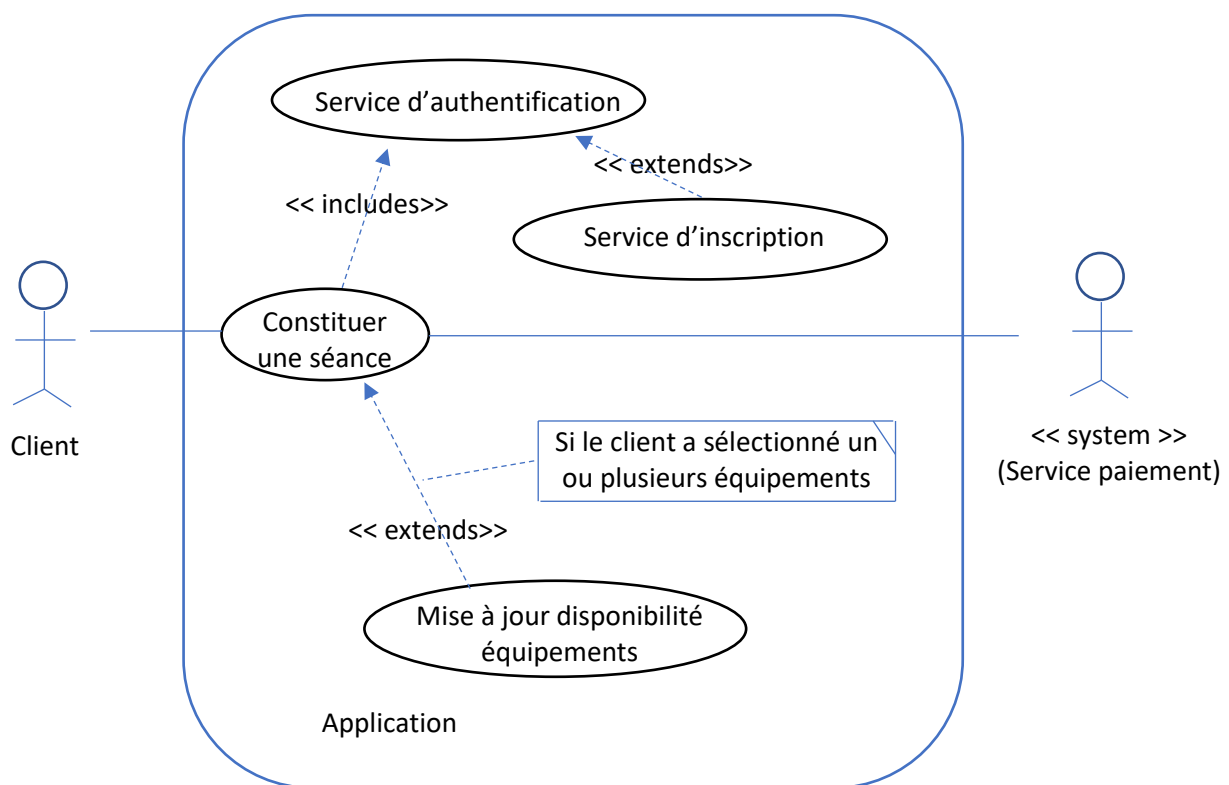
Service d’authentification

<< extends>>

<< includes>>

Service d’inscription

Constituer une séance

Client

<< system >>
(Service paiement)

Si le client a sélectionné un ou plusieurs équipements

<< extends>>

Mise à jour disponibilité équipements

Application